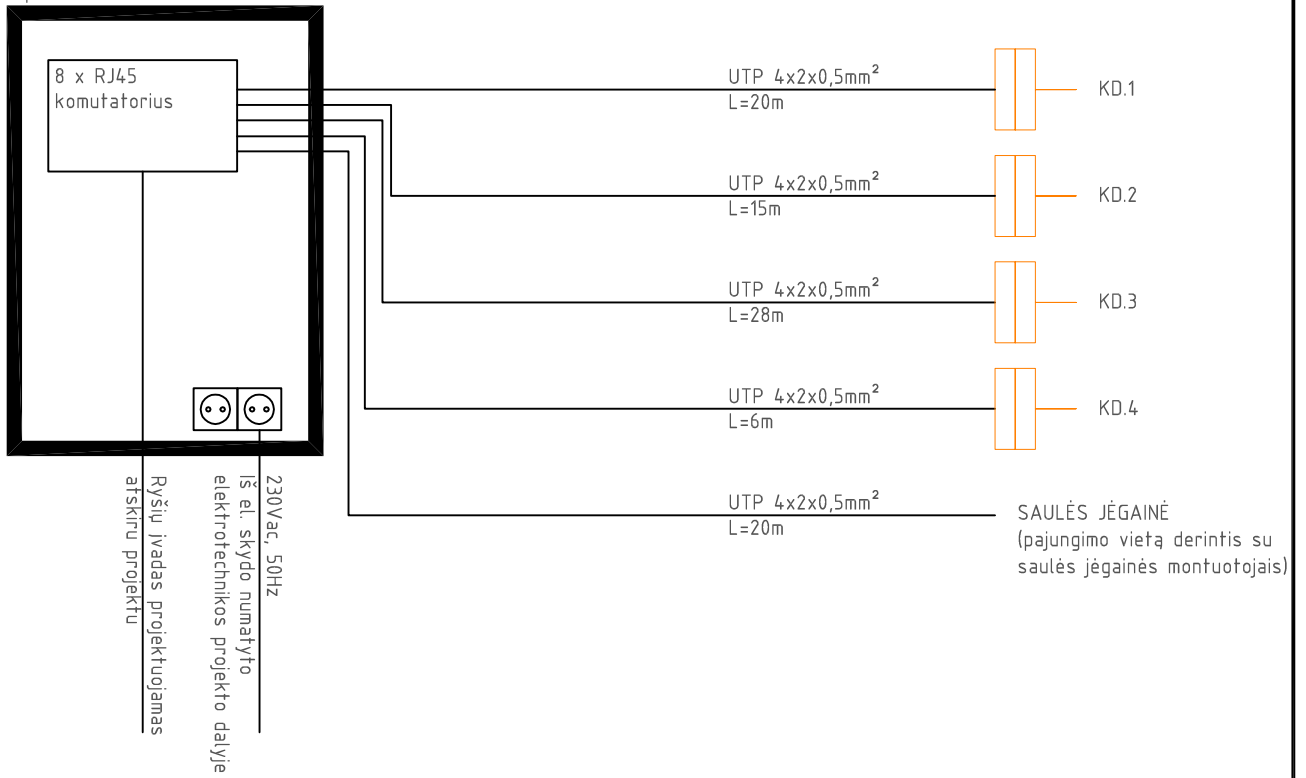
8 x RJ45
komutatorius

UTP $4x2x0,5mm^2$
L=20m

KD.1

UTP $4x2x0,5mm^2$
L=15m

KD.2

UTP $4x2x0,5mm^2$
L=28m

KD.3

UTP $4x2x0,5mm^2$
L=6m

KD.4

UTP $4x2x0,5mm^2$
L=20m

SAULĖS JĖGAINĖ
(pajungimo vietą derintis su saulės jėgainės montuotojais)

Ryšių įvadas projektuojamas atskiru projektu

230Vac, 50Hz
iš el. skydo numatyto elektrotechnikos projekto dalyje